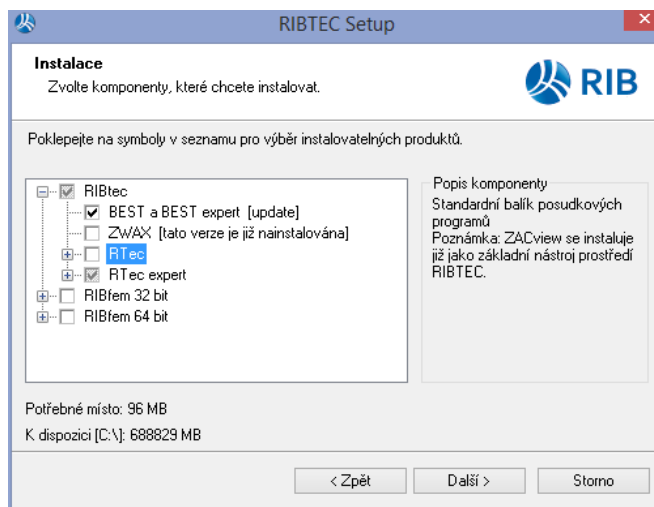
RIBTEC Setup

Instalace
Zvolte komponenty, které chcete instalovat.

RIB

Poklepejte na symboly v seznamu pro výběr instalovatelných produktů.

RIBtec
BEST a BEST expert [update]
ZWAX [tato verze je již nainstalována]
RTec
RTec expert
RIBfem 32 bit
RIBfem 64 bit

Popis komponenty
Standardní balík posudkových programů
Poznámka: ZACview se instaluje již jako základní nástroj prostředí RIBTEC.

Potřebné místo: 96 MB
K dispozici [C:\]: 688829 MB

< Zpět
Další >
Storno